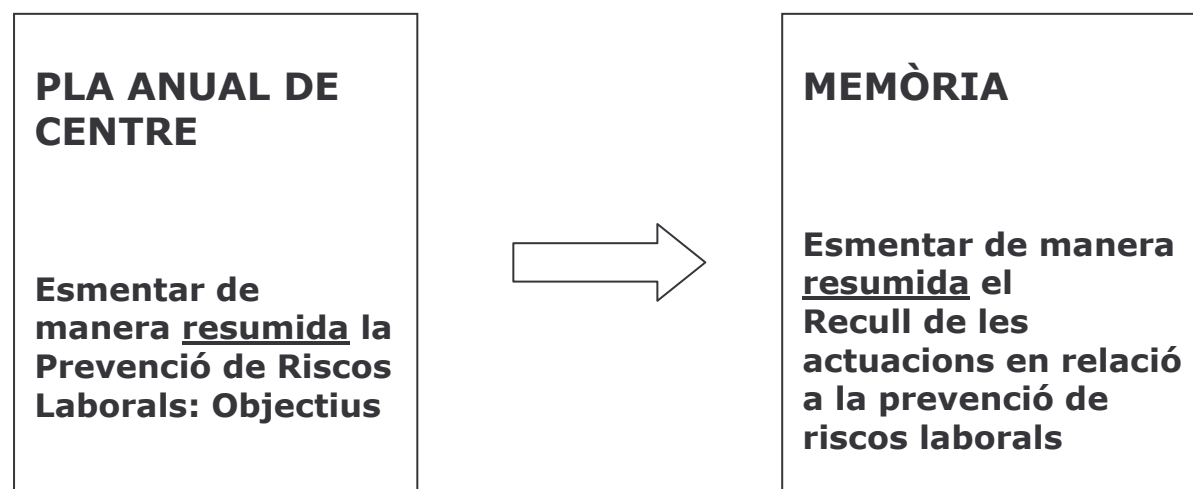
PLA ANUAL DE CENTRE

Esmentar de manera resumida la Prevenció de Riscos Laborals: Objectius

MEMÒRIA

Esmentar de manera resumida el Recull de les actuacions en relació a la prevenció de riscos laborals